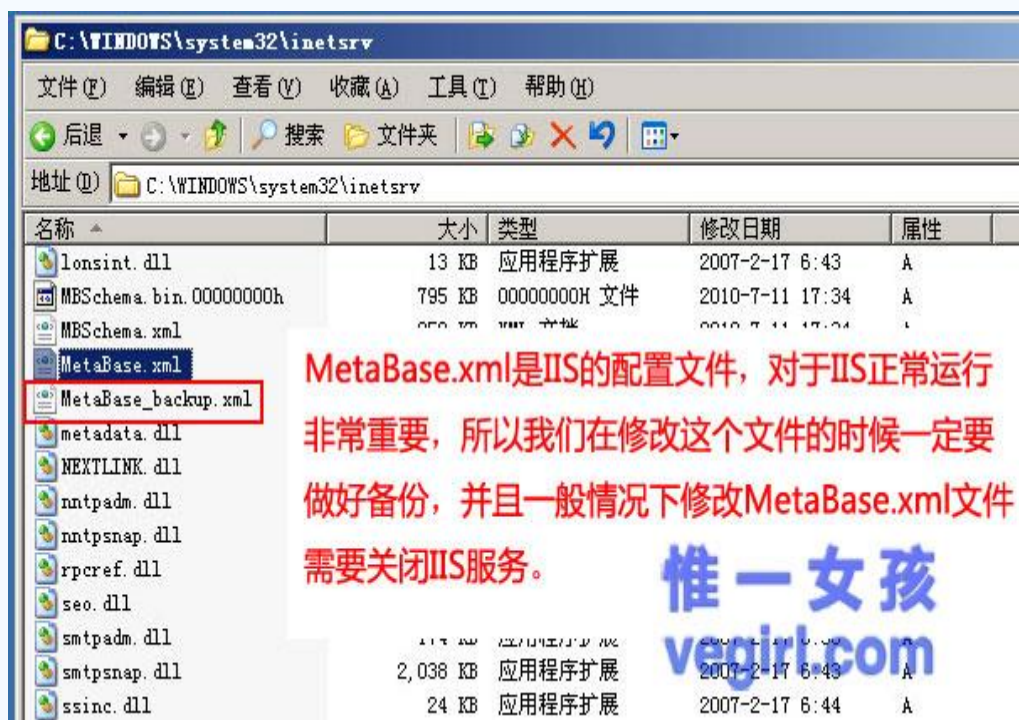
C:\WINDOWS\system32\inetsrv

文件(F) 编辑(E) 查看(V) 收藏(A) 工具(T) 帮助(H)

后退 搜索 文件夹

地址(D) C:\WINDOWS\system32\inetsrv

| 名称 | 大小 | 类型 | 修改日期 | 属性 |
|---|---|---|---|---|
| lonsint.dll | 13 KB | 应用程序扩展 | 2007-2-17 6:43 | A |
| MBSchema.bin.00000000h | 795 KB | 00000000H 文件 | 2010-7-11 17:34 | A |
| MBSchema.xml | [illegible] | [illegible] | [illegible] | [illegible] |
| MetaBase.xml | | | | |
| MetaBase_backup.xml | | | | |
| metadata.dll | | | | |
| NEXTLINK.dll | | | | |
| nntpadm.dll | | | | |
| nntpsnap.dll | | | | |
| rpcref.dll | | | | |
| seo.dll | | | | |
| smtpadm.dll | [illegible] | 应用程序扩展 | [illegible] | A |
| smtpsnap.dll | 2,038 KB | 应用程序扩展 | 2007-2-17 6:43 | A |
| ssinc.dll | 24 KB | 应用程序扩展 | 2007-2-17 6:44 | A |

MetaBase.xml是IIS的配置文件，对于IIS正常运行非常重要，所以我们在修改这个文件的时候一定要做好备份，并且一般情况下修改MetaBase.xml文件需要关闭IIS服务。

惟一女孩
vegirl.com